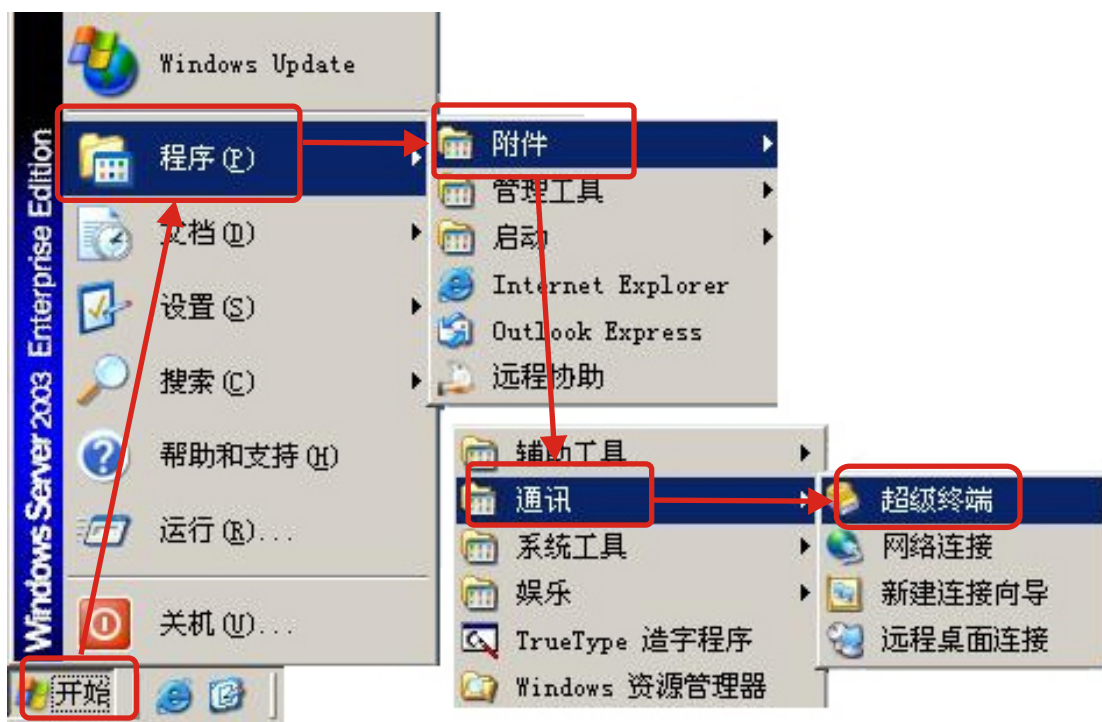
Windows Server 2003 Enterprise Edition

Windows Update

程序(P)

文档(D)

设置(S)

搜索(C)

帮助和支持(H)

运行(R)...

关机(U)...

开始

附件

管理工具

启动

Internet Explorer

Outlook Express

远程协助

辅助工具

通讯

系统工具

娱乐

TrueType 造字程序

Windows 资源管理器

超级终端

网络连接

新建连接向导

远程桌面连接